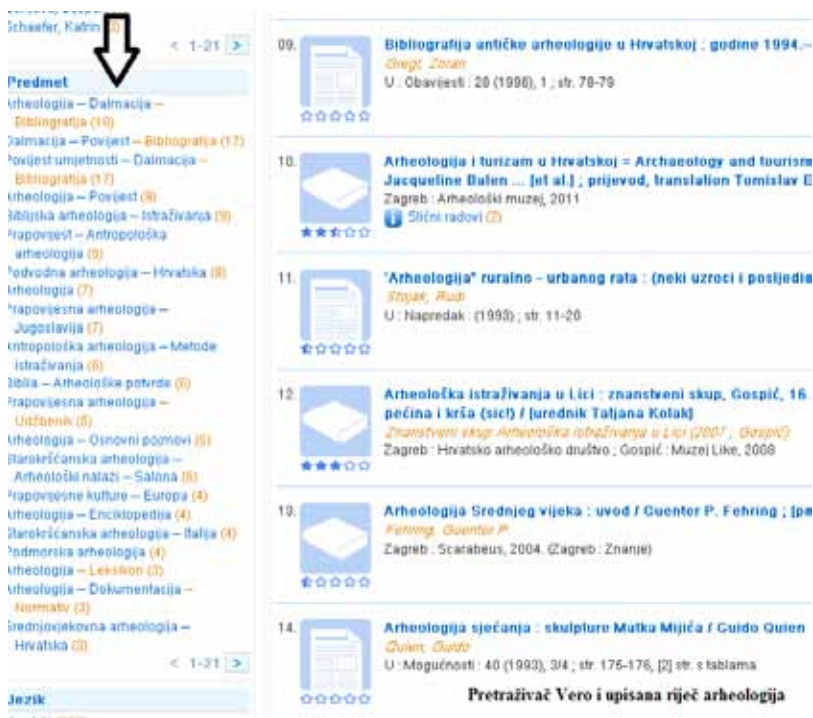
Schaefer, Katrin (3)

< 1-21 >

Predmet

Arheologija – Dalmacija – Bibliografija (10)
Dalmacija – Povijest – Bibliografija (17)
Povijest umjetnosti – Dalmacija – Bibliografija (17)
Arheologija – Povijest (9)
Biblijska arheologija – Istraživanja (9)
Prapovijest – Antropološka arheologija (8)
Podvodna arheologija – Hrvatska (8)
Arheologija (7)
Prapovijesna arheologija – Jugoslavija (7)
Antropološka arheologija – Metode istraživanja (6)
Biblija – Arheološke potvrde (6)
Prapovijesna arheologija – Udžbenik (6)
Arheologija – Osnovni pojmovi (5)
Starokršćanska arheologija – Arheološki nalazi – Salona (5)
Prapovijesne kulture – Europa (4)
Arheologija – Enciklopedija (4)
Starokršćanska arheologija – Italija (4)
Podmorska arheologija (4)
Arheologija – Leksikon (3)
Arheologija – Dokumentacija – Normativ (3)
Srednjovjekovna arheologija – Hrvatska (3)

< 1-21 >

Jezik

09. Bibliografija antičke arheologije u Hrvatskoj : godine 1994.–
Gregl, Zoran
U : Obavijesti : 28 (1996), 1 ; str. 78-79

10. Arheologija i turizam u Hrvatskoj = Archaeology and tourism
Jacqueline Balen ... [et al.] ; prijevod, translation Tomislav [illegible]
Zagreb : Arheološki muzej, 2011
Slični radovi (2)

11. "Arheologija" ruralno - urbanog rata : (neki uzroci i posljedi
Stojak, Rudi
U : Napredak : (1993) ; str. 11-20

12. Arheološka istraživanja u Lici : znanstveni skup, Gospić, 16.
pećina i krša (sic!) / [urednik Tatjana Kolak]
Znanstveni skup Arheološka istraživanja u Lici (2007 ; Gospić)
Zagreb : Hrvatsko arheološko društvo ; Gospić : Muzej Like, 2008

13. Arheologija Srednjeg vijeka : uvod / Guenter P. Fehring ; [pr
Fehring, Guenter P.
Zagreb : Scarabeus, 2004. (Zagreb : Znanje)

14. Arheologija sjećanja : skulpture Matka Mijića / Guido Quien
Quien, Guido
U : Mogućnosti : 40 (1993), 3/4 ; str. 175-176, [2] str. s tablama

Pretraživač Vero i upisana riječ arheologija